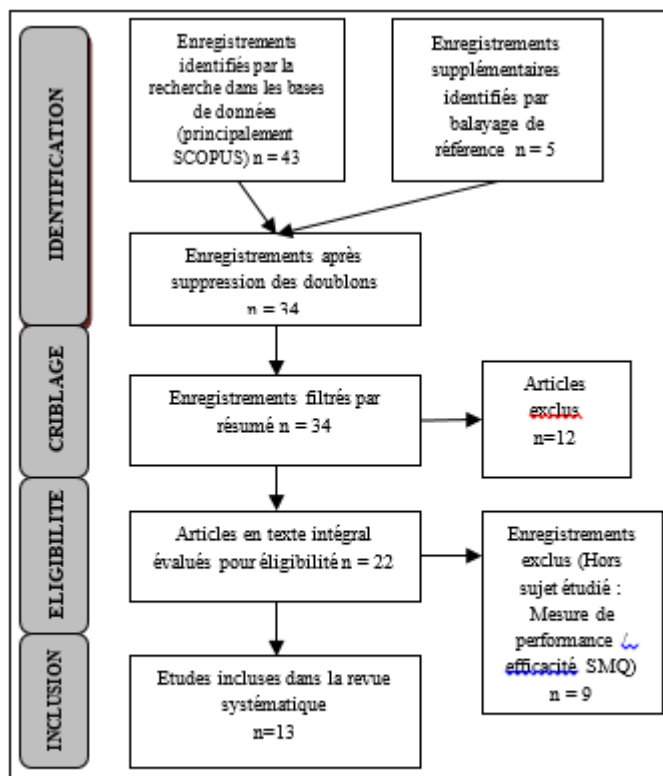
IDENTIFICATION

Enregistrements identifiés par la recherche dans les bases de données (principalement SCOPUS) n = 43

Enregistrements supplémentaires identifiés par balayage de référence n = 5

Enregistrements après suppression des doublons n = 34

CRIBLAGE

Enregistrements filtrés par résumé n = 34

Articles exclus n=12

ELIGIBILITE

Articles en texte intégral évalués pour éligibilité n = 22

Enregistrements exclus (Hors sujet étudié : Mesure de performance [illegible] efficacité SMQ) n = 9

INCLUSION

Etudes incluses dans la revue systématique n=13